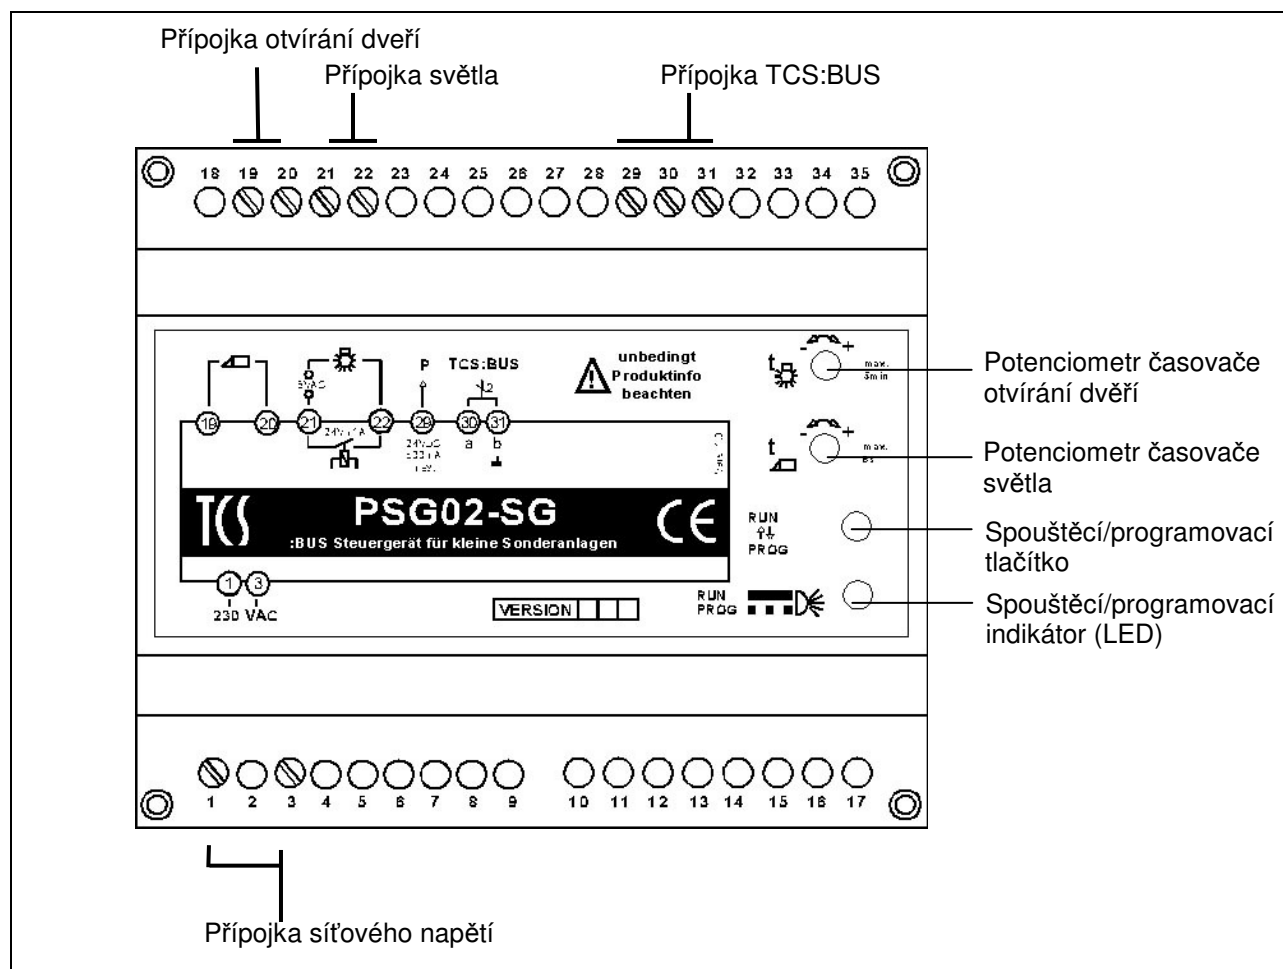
Přípojka otvírání dveří

Přípojka světla

Přípojka TCS:BUS

18 19 20 21 22 23 24 25 26 27 28 29 30 31 32 33 34 35

P TCS:BUS

unbedingt Produktinfo beachten

8VAC

18 20 21 22 29 30 31

24V / 1A

24VDC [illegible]

a b

TCS

PSG02-SG

:BUS Steuergerät für kleine Sonderanlagen

CE

1 3

230 VAC

VERSION

max. 3min

max. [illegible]

RUN PROG

RUN PROG

Potenciometr časovače otvírání dveří

Potenciometr časovače světla

Spouštěcí/programovací tlačítko

Spouštěcí/programovací indikátor (LED)

1 2 3 4 5 6 7 8 9 10 11 12 13 14 15 16 17

Přípojka síťového napětí